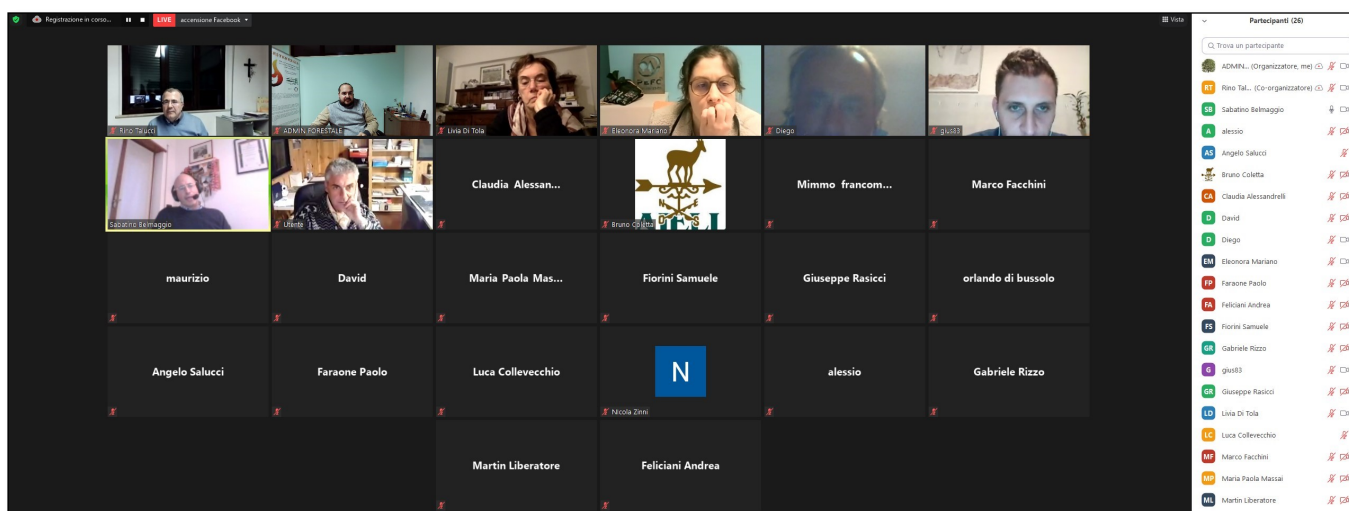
Registrazione in corso... LIVE accensione Facebook

Vista

Rino Talucci
ADMIN FORESTALE
Livia Di Tola
Eleonora Mariano
Diego
gius83
Sabatino Belmaggio
Utente
Claudia Alessan...
Bruno Coletta
Mimmo francom...
Marco Facchini
maurizio
David
Maria Paola Mas...
Fiorini Samuele
Giuseppe Rasicci
orlando di bussolo
Angelo Salucci
Faraone Paolo
Luca Collevecchio
N
Nicola Zinni
alessio
Gabriele Rizzo
Martin Liberatore
Feliciani Andrea

Partecipanti (26)

Trova un partecipante

ADMIN... (Organizzatore, me)
RT Rino Tal... (Co-organizzatore)
SB Sabatino Belmaggio
A alessio
AS Angelo Salucci
Bruno Coletta
CA Claudia Alessandrelli
D David
D Diego
EM Eleonora Mariano
FP Faraone Paolo
FA Feliciani Andrea
FS Fiorini Samuele
GR Gabriele Rizzo
G gius83
GR Giuseppe Rasicci
LD Livia Di Tola
LC Luca Collevecchio
MF Marco Facchini
MP Maria Paola Massai
ML Martin Liberatore